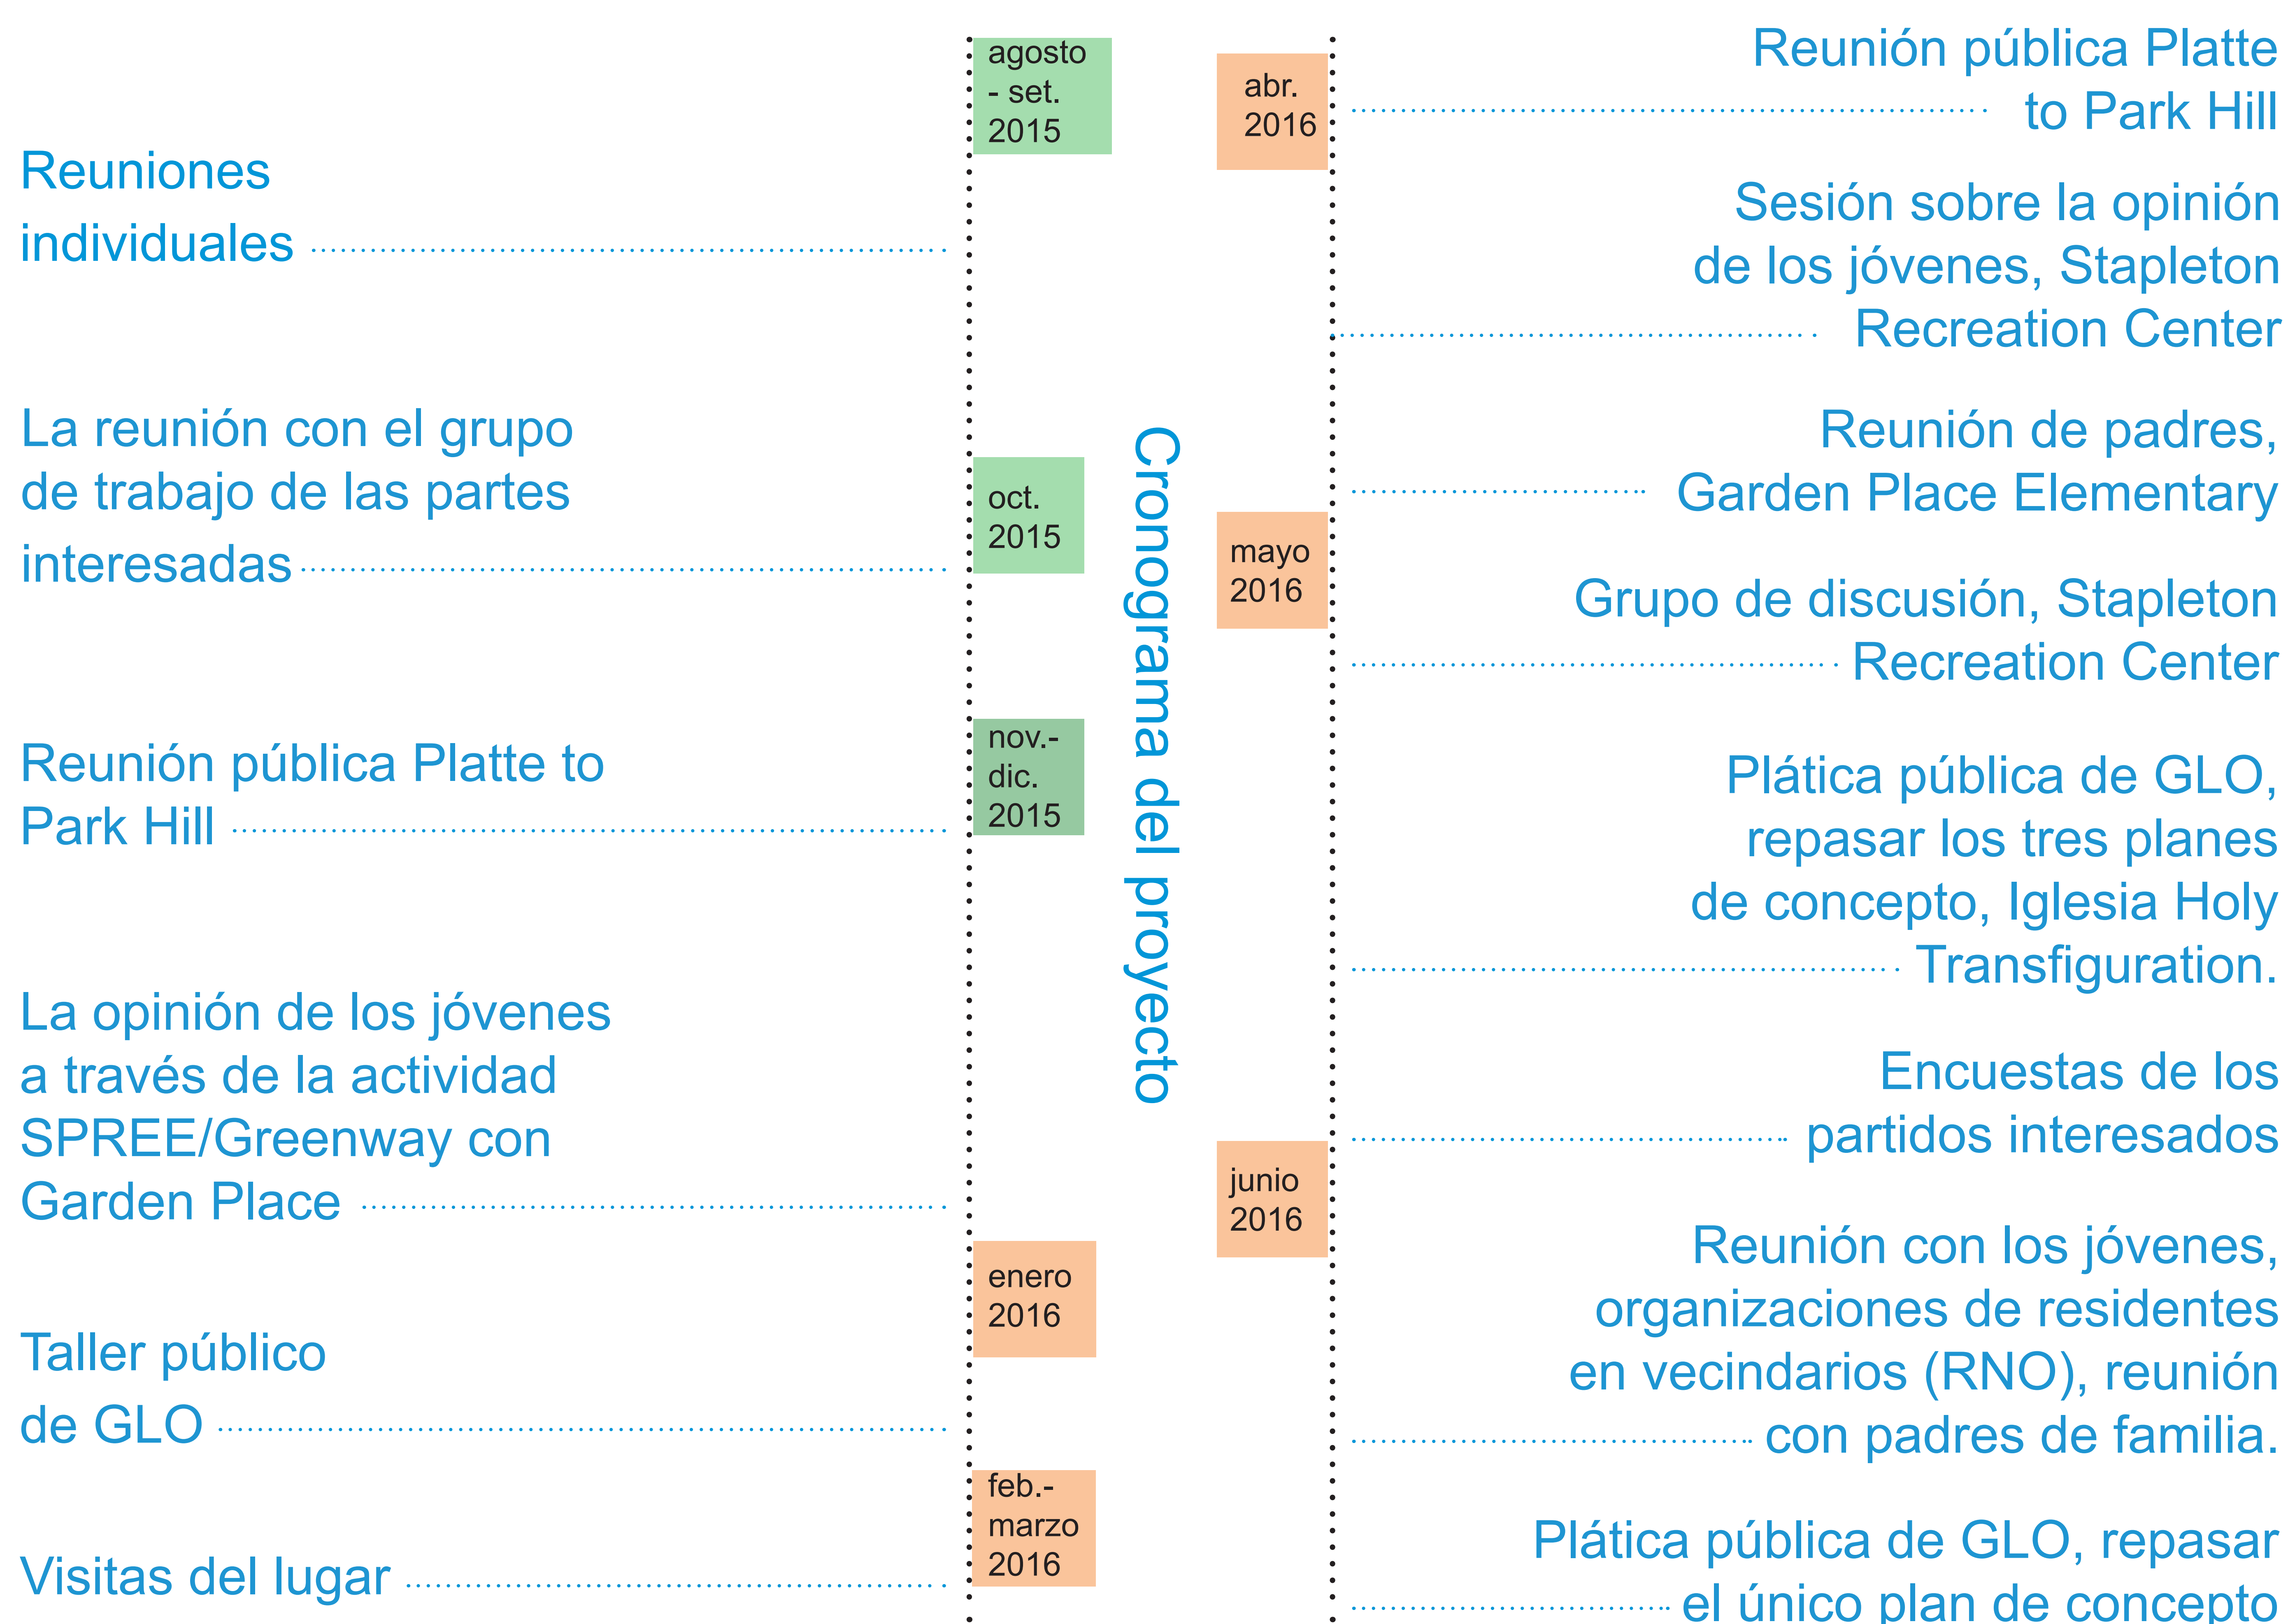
agosto - set. 2015

Reuniones individuales

oct. 2015

La reunión con el grupo de trabajo de las partes interesadas

nov.- dic. 2015

Reunión pública Platte to Park Hill

La opinión de los jóvenes a través de la actividad SPREE/Greenway con Garden Place

enero 2016

Taller público de GLO

feb.- marzo 2016

Visitas del lugar

Cronograma del proyecto

abr. 2016

Reunión pública Platte to Park Hill

Sesión sobre la opinión de los jóvenes, Stapleton Recreation Center

mayo 2016

Reunión de padres, Garden Place Elementary

Grupo de discusión, Stapleton Recreation Center

Plática pública de GLO, repasar los tres planes de concepto, Iglesia Holy Transfiguration.

junio 2016

Encuestas de los partidos interesados

Reunión con los jóvenes, organizaciones de residentes en vecindarios (RNO), reunión con padres de familia.

Plática pública de GLO, repasar el único plan de concepto